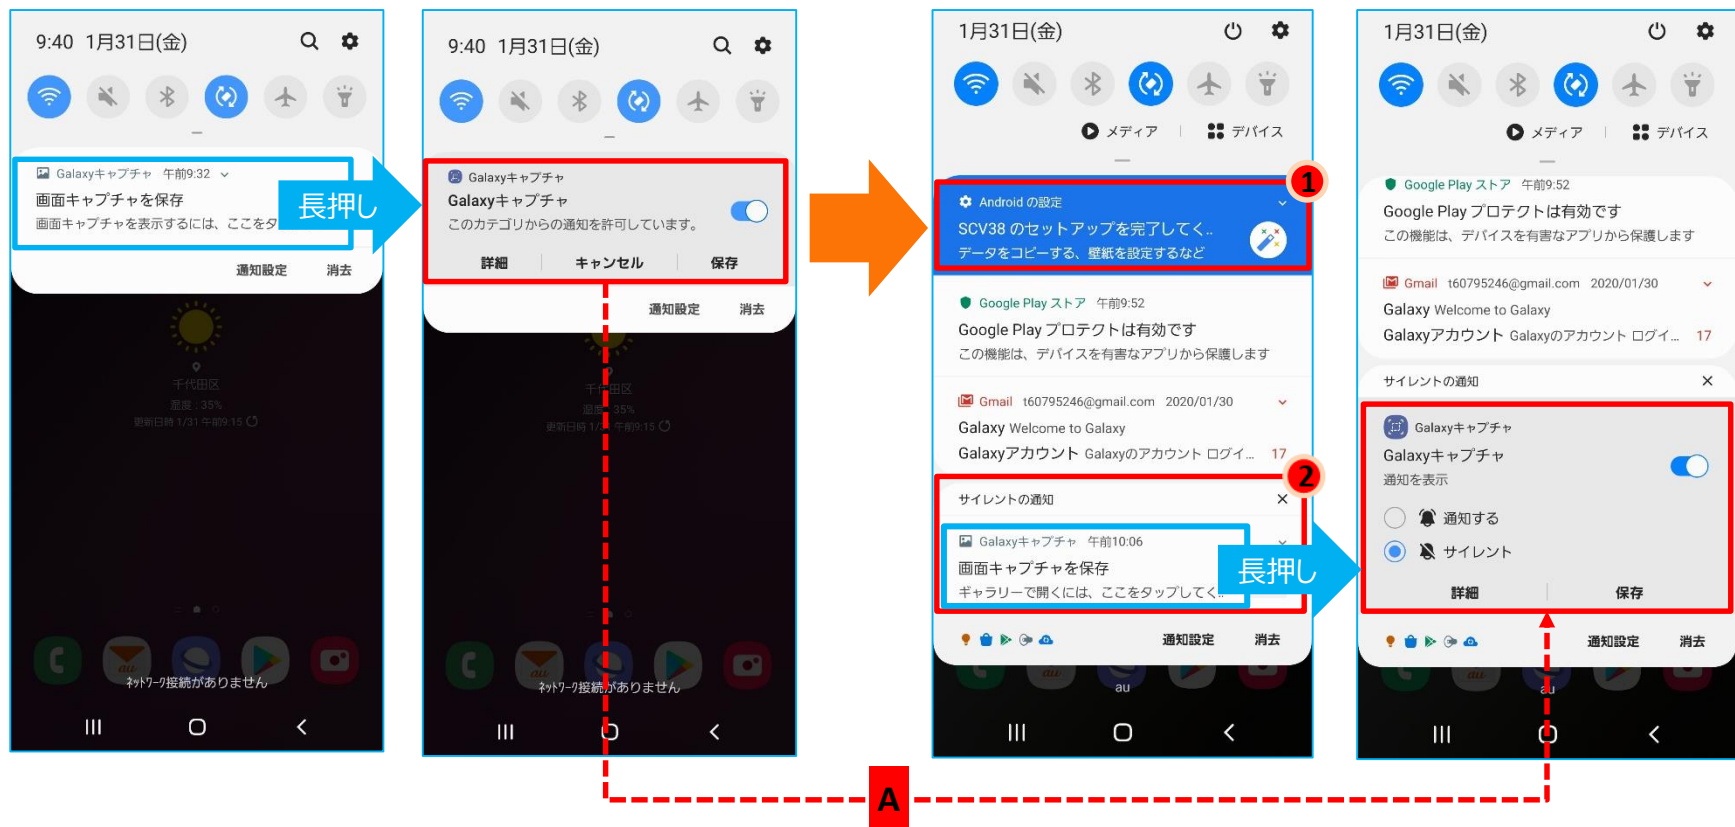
9:40 1月31日(金)

Galaxyキャプチャ 午前9:32
画面キャプチャを保存
画面キャプチャを表示するには、ここをタ

長押し

通知設定 消去

千代田区
湿度：35%
更新日時 1/31 午前9:15

ﾈｯﾄﾜｰｸ接続がありません

9:40 1月31日(金)

Galaxyキャプチャ
Galaxyキャプチャ
このカテゴリからの通知を許可しています。
詳細 キャンセル 保存

通知設定 消去

千代田区
湿度：35%
更新日時 1/31 午前9:15

ﾈｯﾄﾜｰｸ接続がありません

1月31日(金)

メディア デバイス

Android の設定
SCV38 のセットアップを完了してく…
データをコピーする、壁紙を設定するなど

1

Google Play ストア 午前9:52
Google Play プロテクトは有効です
この機能は、デバイスを有害なアプリから保護します

Gmail t60795246@gmail.com 2020/01/30
Galaxy Welcome to Galaxy
Galaxyアカウント Galaxyのアカウント ログイ… 17

2

サイレントの通知

Galaxyキャプチャ 午前10:06
画面キャプチャを保存
ギャラリーで開くには、ここをタップしてく…

長押し

通知設定 消去

au

1月31日(金)

メディア デバイス

Google Play ストア 午前9:52
Google Play プロテクトは有効です
この機能は、デバイスを有害なアプリから保護します

Gmail t60795246@gmail.com 2020/01/30
Galaxy Welcome to Galaxy
Galaxyアカウント Galaxyのアカウント ログイ… 17

サイレントの通知

Galaxyキャプチャ
Galaxyキャプチャ
通知を表示
通知する
サイレント
詳細 保存

通知設定 消去

au

A